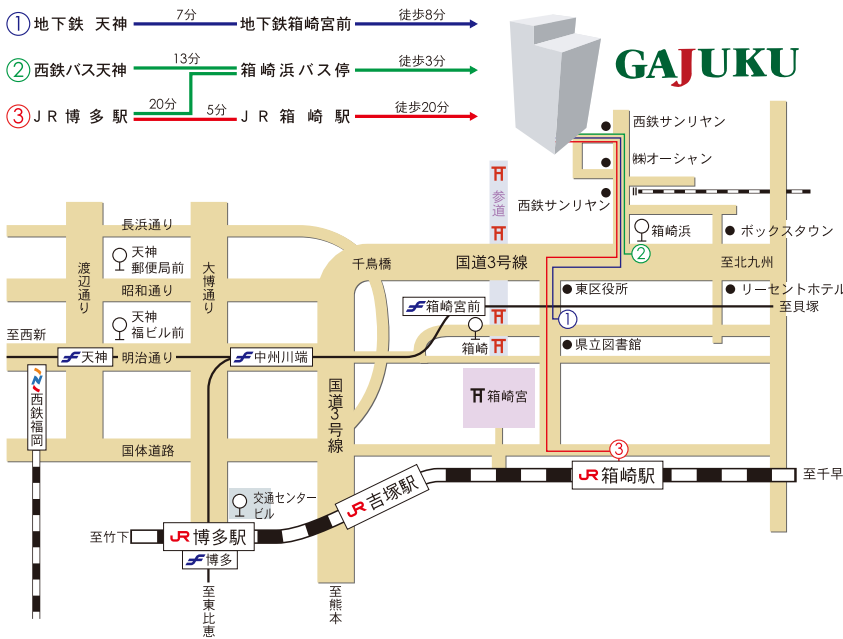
① 地下鉄 天神 7分 地下鉄箱崎宮前 徒歩8分

② 西鉄バス天神 13分 箱崎浜バス停 徒歩3分

③ ＪＲ博多駅 20分 5分 ＪＲ箱崎駅 徒歩20分

GAJUKU

西鉄サンリヤン
㈱オーシャン
西鉄サンリヤン
箱崎浜
②
ボックスタウン
長浜通り
参道
天神郵便局前
渡辺通り
大博通り
千鳥橋
国道3号線
至北九州
昭和通り
東区役所
リーセントホテル
天神福ビル前
箱崎宮前
①
至貝塚
至西新
天神
明治通り
中州川端
箱崎
県立図書館
西鉄福岡
国道3号線
箱崎宮
国体道路
③
箱崎駅
至千早
吉塚駅
交通センタービル
至竹下
博多駅
博多
至東比恵
至熊本